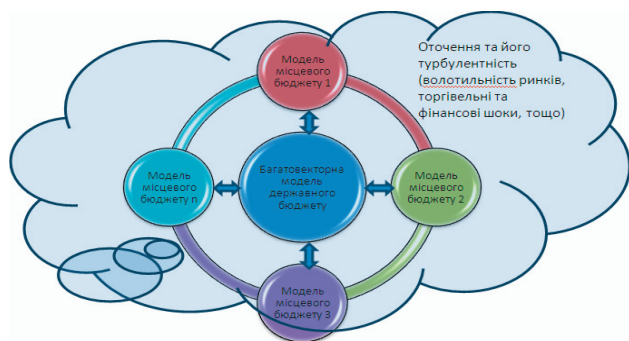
Модель місцевого бюджету 1

Оточення та його турбулентність (волотильність ринків, торгівельні та фінансові шоки, тощо)

Модель місцевого бюджету n

Багатовекторна модель державного бюджету

Модель місцевого бюджету 2

Модель місцевого бюджету 3